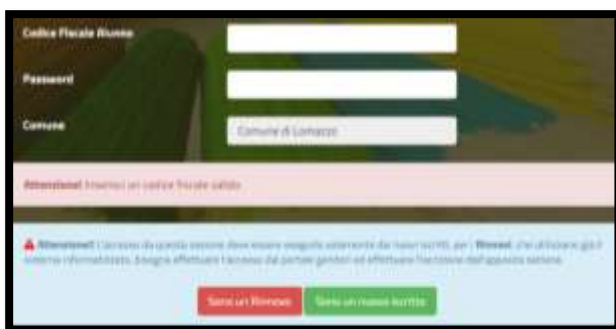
Codice Fiscale Alunno

Password

Comune

Comune di Lomazzo

Attenzione! Inserisci un codice fiscale valido

Attenzione! L'accesso da questa sezione deve essere eseguito solamente dai nuovi iscritti, per i Rinnovi, che utilizzano già il sistema informatizzato, bisogna effettuare l'accesso dal portale genitori ed effettuare l'iscrizione dall'apposita sezione.

Sono un Rinnovo

Sono un nuovo iscritto